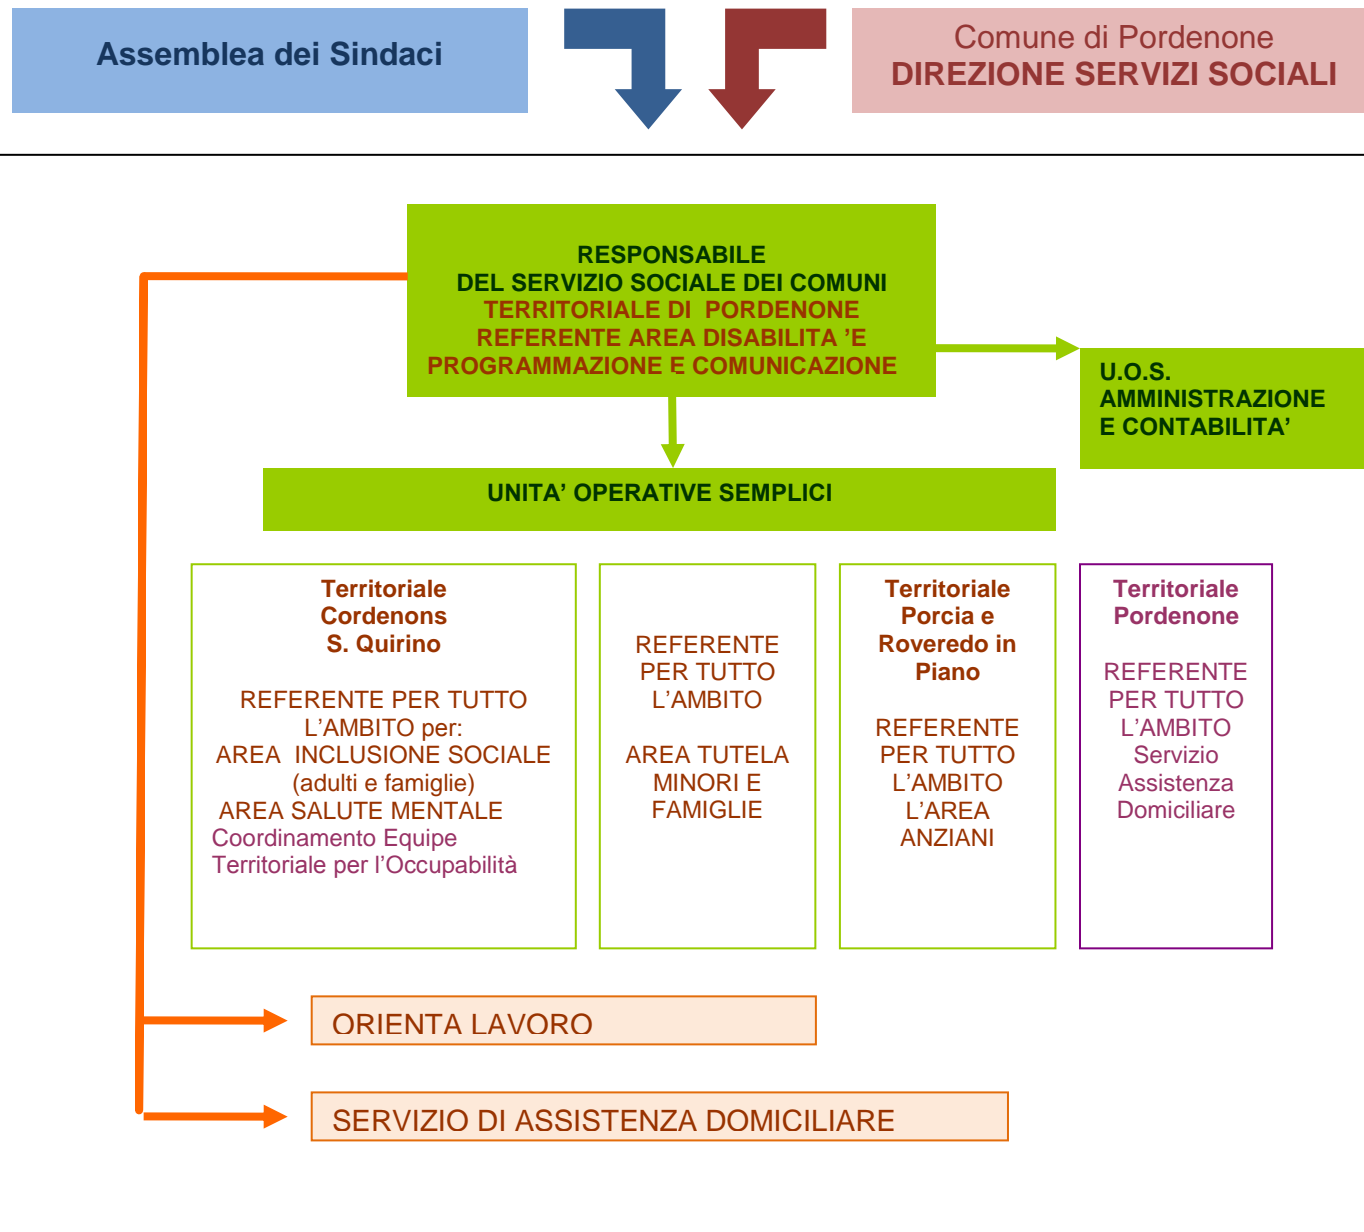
Assemblea dei Sindaci

Comune di Pordenone
DIREZIONE SERVIZI SOCIALI

RESPONSABILE
DEL SERVIZIO SOCIALE DEI COMUNI
TERRITORIALE DI PORDENONE
REFERENTE AREA DISABILITA 'E
PROGRAMMAZIONE E COMUNICAZIONE

U.O.S.
AMMINISTRAZIONE
E CONTABILITA'

UNITA' OPERATIVE SEMPLICI

Territoriale
Cordenons
S. Quirino

REFERENTE PER TUTTO L'AMBITO per:
AREA INCLUSIONE SOCIALE (adulti e famiglie)
AREA SALUTE MENTALE
Coordinamento Equipe Territoriale per l'Occupabilità

REFERENTE PER TUTTO L'AMBITO

AREA TUTELA MINORI E FAMIGLIE

Territoriale
Porcia e
Roveredo in
Piano

REFERENTE PER TUTTO L'AMBITO L'AREA ANZIANI

Territoriale
Pordenone

REFERENTE PER TUTTO L'AMBITO Servizio Assistenza Domiciliare

ORIENTA LAVORO

SERVIZIO DI ASSISTENZA DOMICILIARE